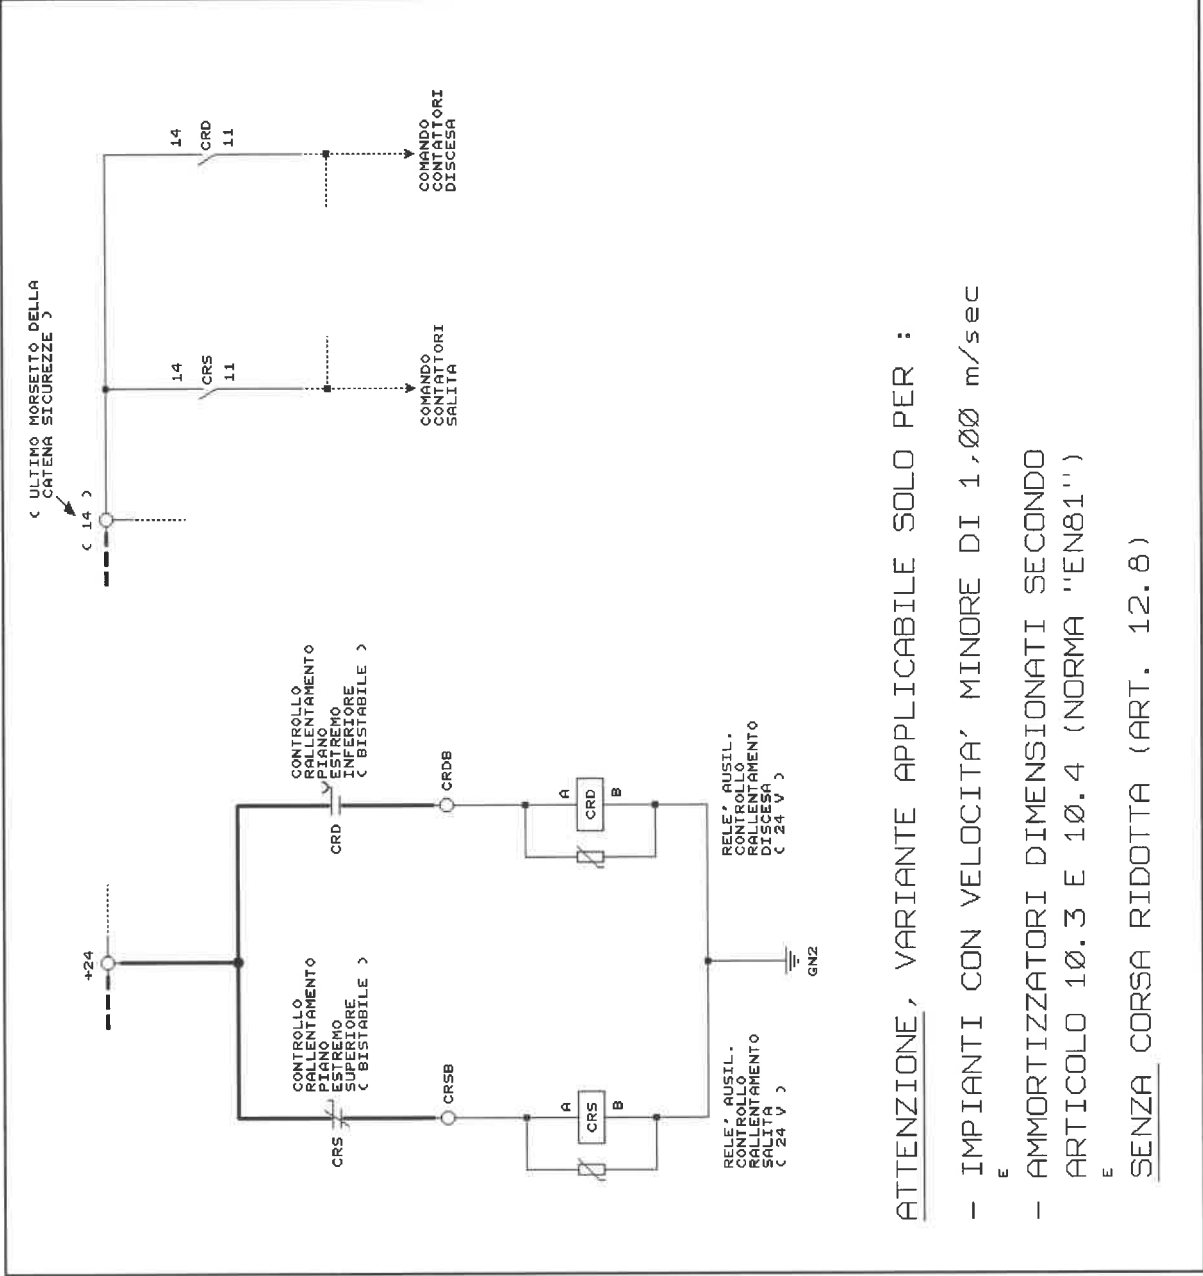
+24

CONTROLLO RALLENTAMENTO PIANO ESTREMO SUPERIORE ( BISTABILE )

CRS

CRSB

A
CRS
B

RELE' AUSIL. CONTROLLO RALLENTAMENTO SALITA ( 24 V )

GN2

CONTROLLO RALLENTAMENTO PIANO ESTREMO INFERIORE ( BISTABILE )

CRD

CRDB

A
CRD
B

RELE' AUSIL. CONTROLLO RALLENTAMENTO DISCESA ( 24 V )

( ULTIMO MORSETTO DELLA CATENA SICUREZZE )

( 14 )

14
CRS
11

COMANDO CONTATTORI SALITA

14
CRD
11

COMANDO CONTATTORI DISCESA

ATTENZIONE, VARIANTE APPLICABILE SOLO PER :

- IMPIANTI CON VELOCITA' MINORE DI 1,ØØ m/sec
E
- AMMORTIZZATORI DIMENSIONATI SECONDO ARTICOLO 1Ø.3 E 1Ø.4 (NORMA "EN81")
E
SENZA CORSA RIDOTTA (ART. 12.8)